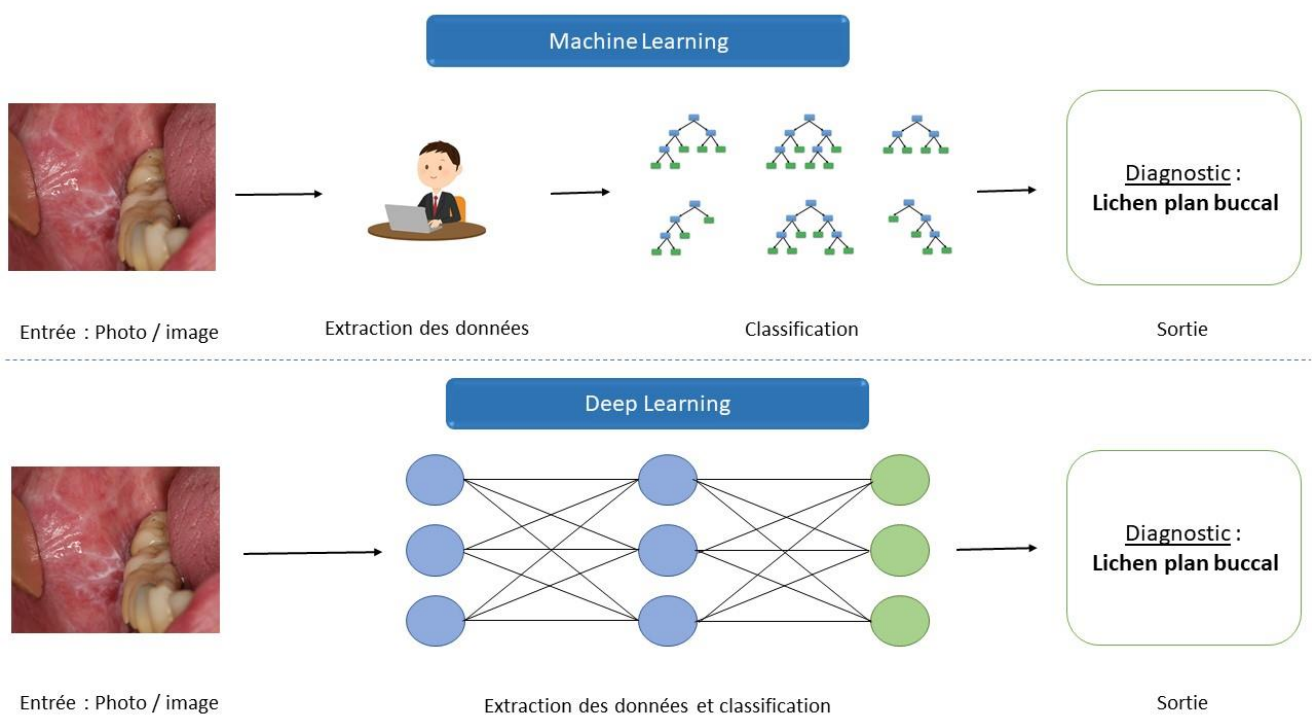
Machine Learning

Diagnostic :
Lichen plan buccal

Entrée : Photo / image

Extraction des données

Classification

Sortie

Deep Learning

Diagnostic :
Lichen plan buccal

Entrée : Photo / image

Extraction des données et classification

Sortie